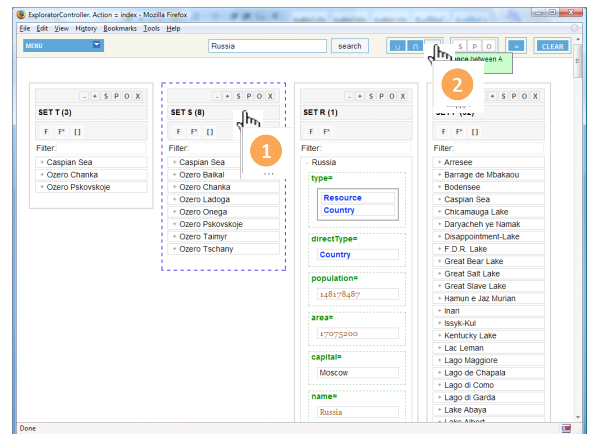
ExploratorController. Action = index - Mozilla Firefox

File Edit View History Bookmarks Tools Help

MENU

Russia

search

∪ ∩

S P O

=

CLEAR

ence between A

2

- + S P O X
SET T (3)
F F* []
Filter:
+ Caspian Sea
+ Ozero Chanka
+ Ozero Pskovskoje

- + S P O X
SET S (8)
F F* []
Filter:
+ Caspian Sea
+ Ozero Baikal
+ Ozero Chanka
+ Ozero Ladoga
+ Ozero Onega
+ Ozero Pskovskoje
+ Ozero Taimyr
+ Ozero Tschany

1

SET R (1)
F F* []
Filter:
- Russia
type=
Resource
Country
directType=
Country
population=
148178487
area=
17075200
capital=
Moscow
name=
Russia

SET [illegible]
F F* []
Filter:
+ Arresee
+ Barrage de Mbakaou
+ Bodensee
+ Caspian Sea
+ Chicamauga Lake
+ Daryacheh ye Namak
+ Disappointment-Lake
+ F.D.R. Lake
+ Great Bear Lake
+ Great Salt Lake
+ Great Slave Lake
+ Hamun e Jaz Murian
+ Inari
+ Issyk-Kul
+ Kentucky Lake
+ Lac Leman
+ Lago Maggiore
+ Lago de Chapala
+ Lago di Como
+ Lago di Garda
+ Lake Abaya
+ Lake Albert

Done